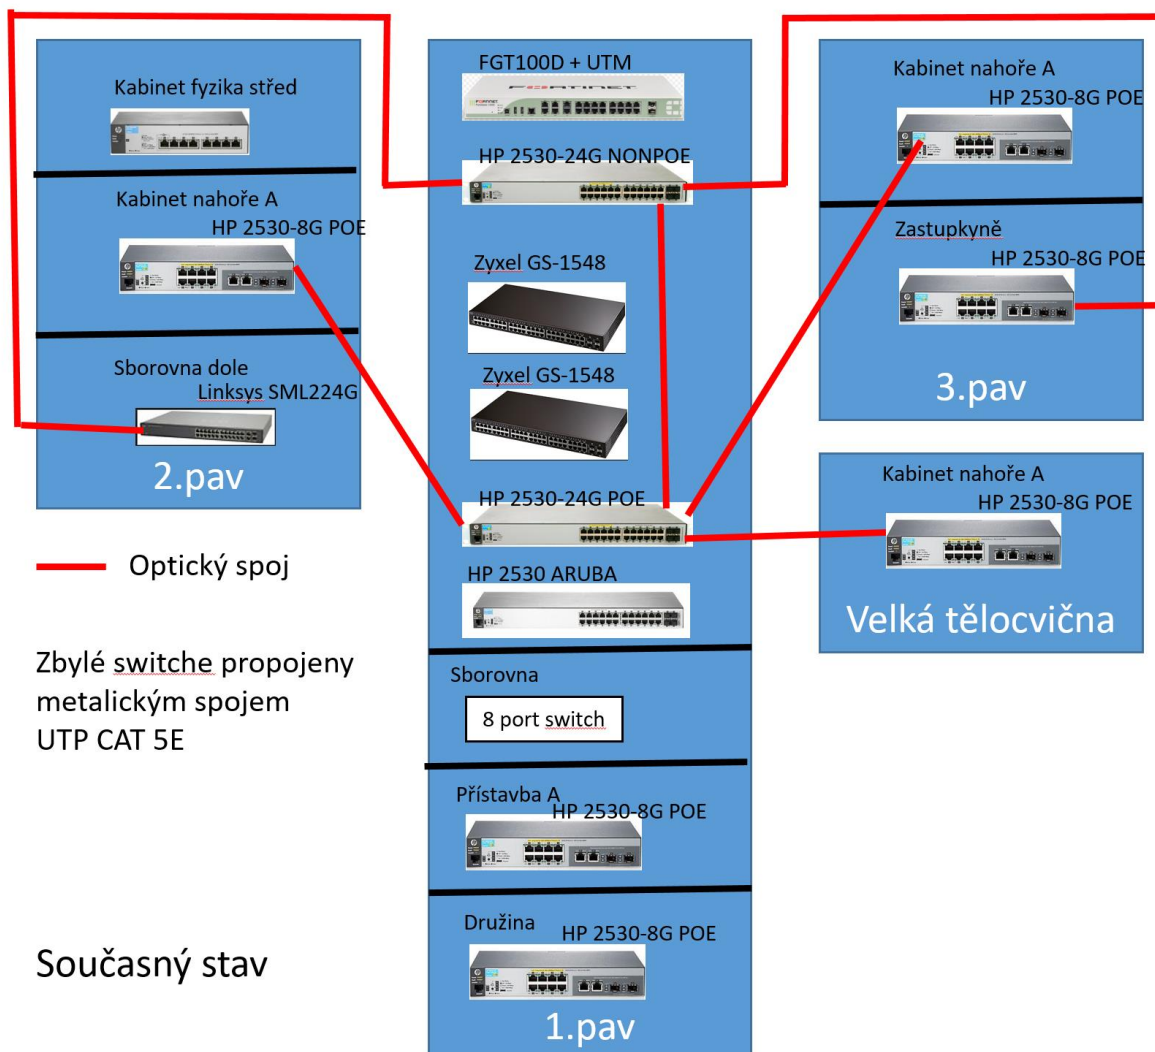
Kabinet fyzika střed

Kabinet nahoře A
HP 2530-8G POE

Sborovna dole
Linksys SML224G

2.pav

Optický spoj

Zbylé switche propojeny metalickým spojem UTP CAT 5E

Současný stav

FGT100D + UTM

HP 2530-24G NONPOE

Zyxel GS-1548

Zyxel GS-1548

HP 2530-24G POE

HP 2530 ARUBA

Sborovna

8 port switch

Přístavba A
HP 2530-8G POE

Družina HP 2530-8G POE

1.pav

Kabinet nahoře A
HP 2530-8G POE

Zastupkyně
HP 2530-8G POE

3.pav

Kabinet nahoře A
HP 2530-8G POE

Velká tělocvična